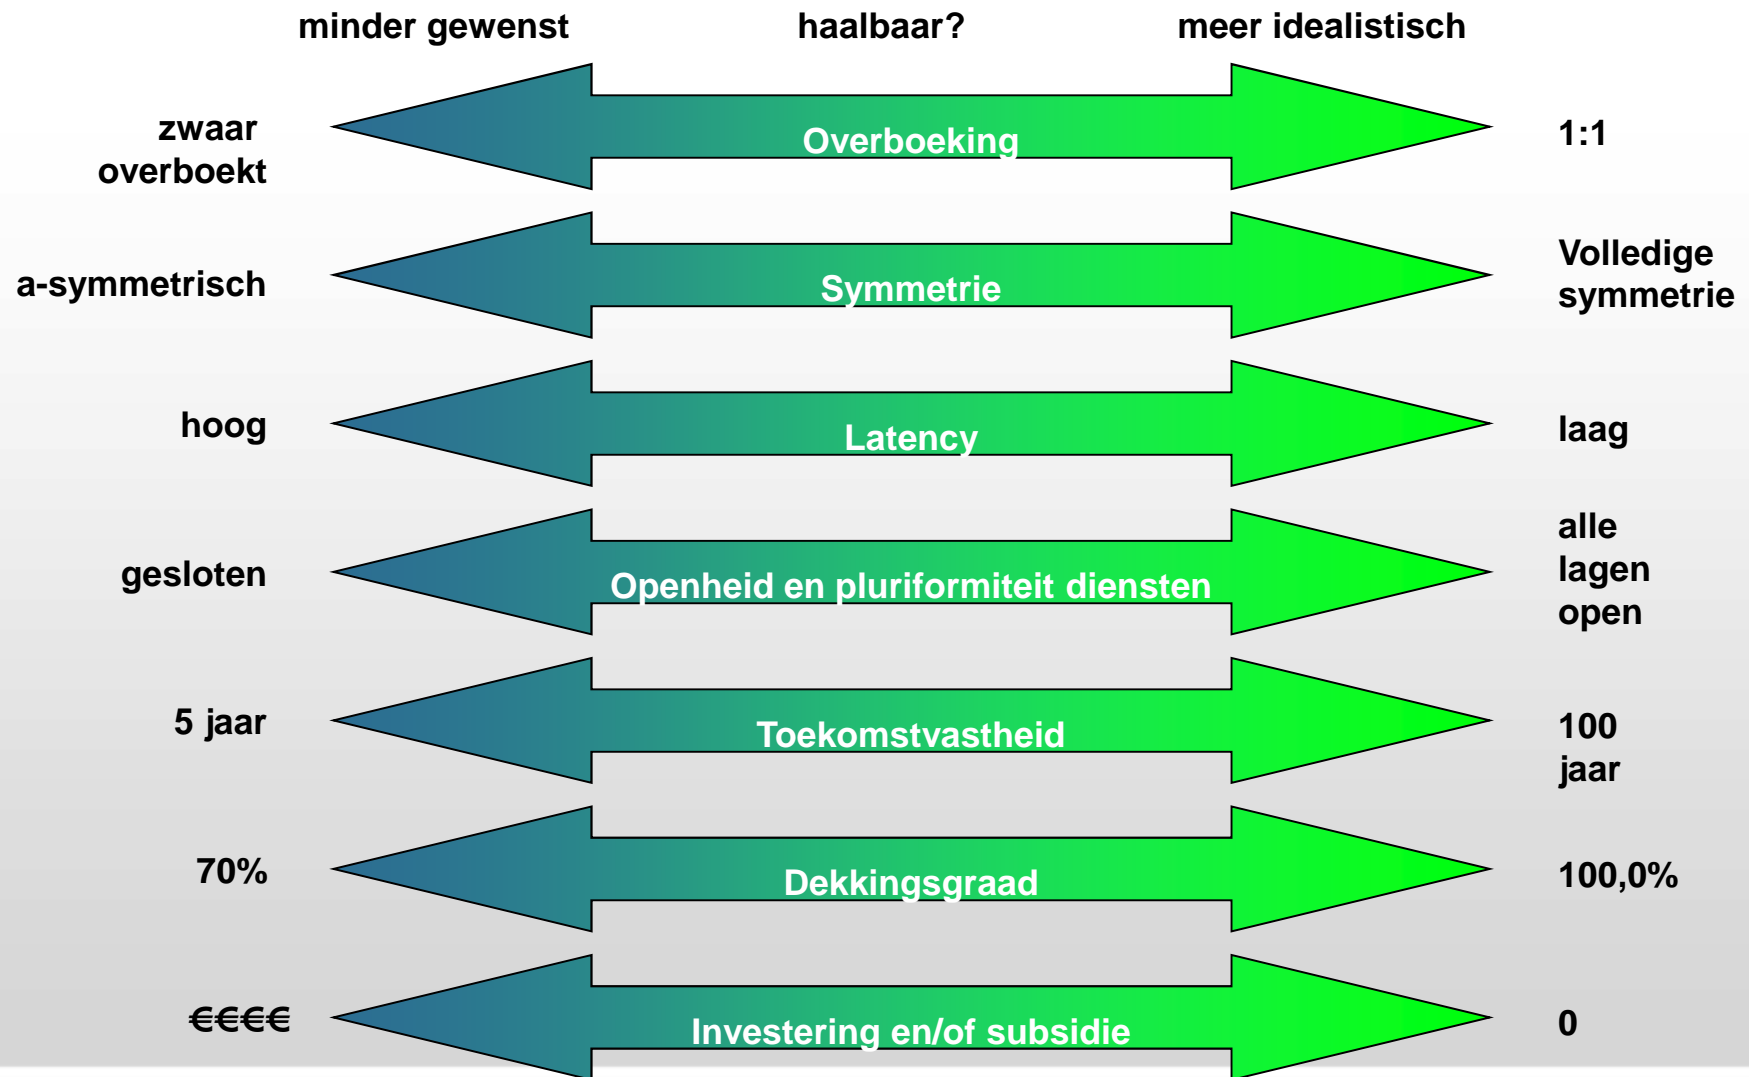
minder gewenst haalbaar? meer idealistisch

zwaar overboekt
Overboeking
1:1

a-symmetrisch
Symmetrie
Volledige symmetrie

hoog
Latency
laag

gesloten
Openheid en pluriformiteit diensten
alle lagen open

5 jaar
Toekomstvastheid
100 jaar

70%
Dekkingsgraad
100,0%

€€€€
Investering en/of subsidie
0